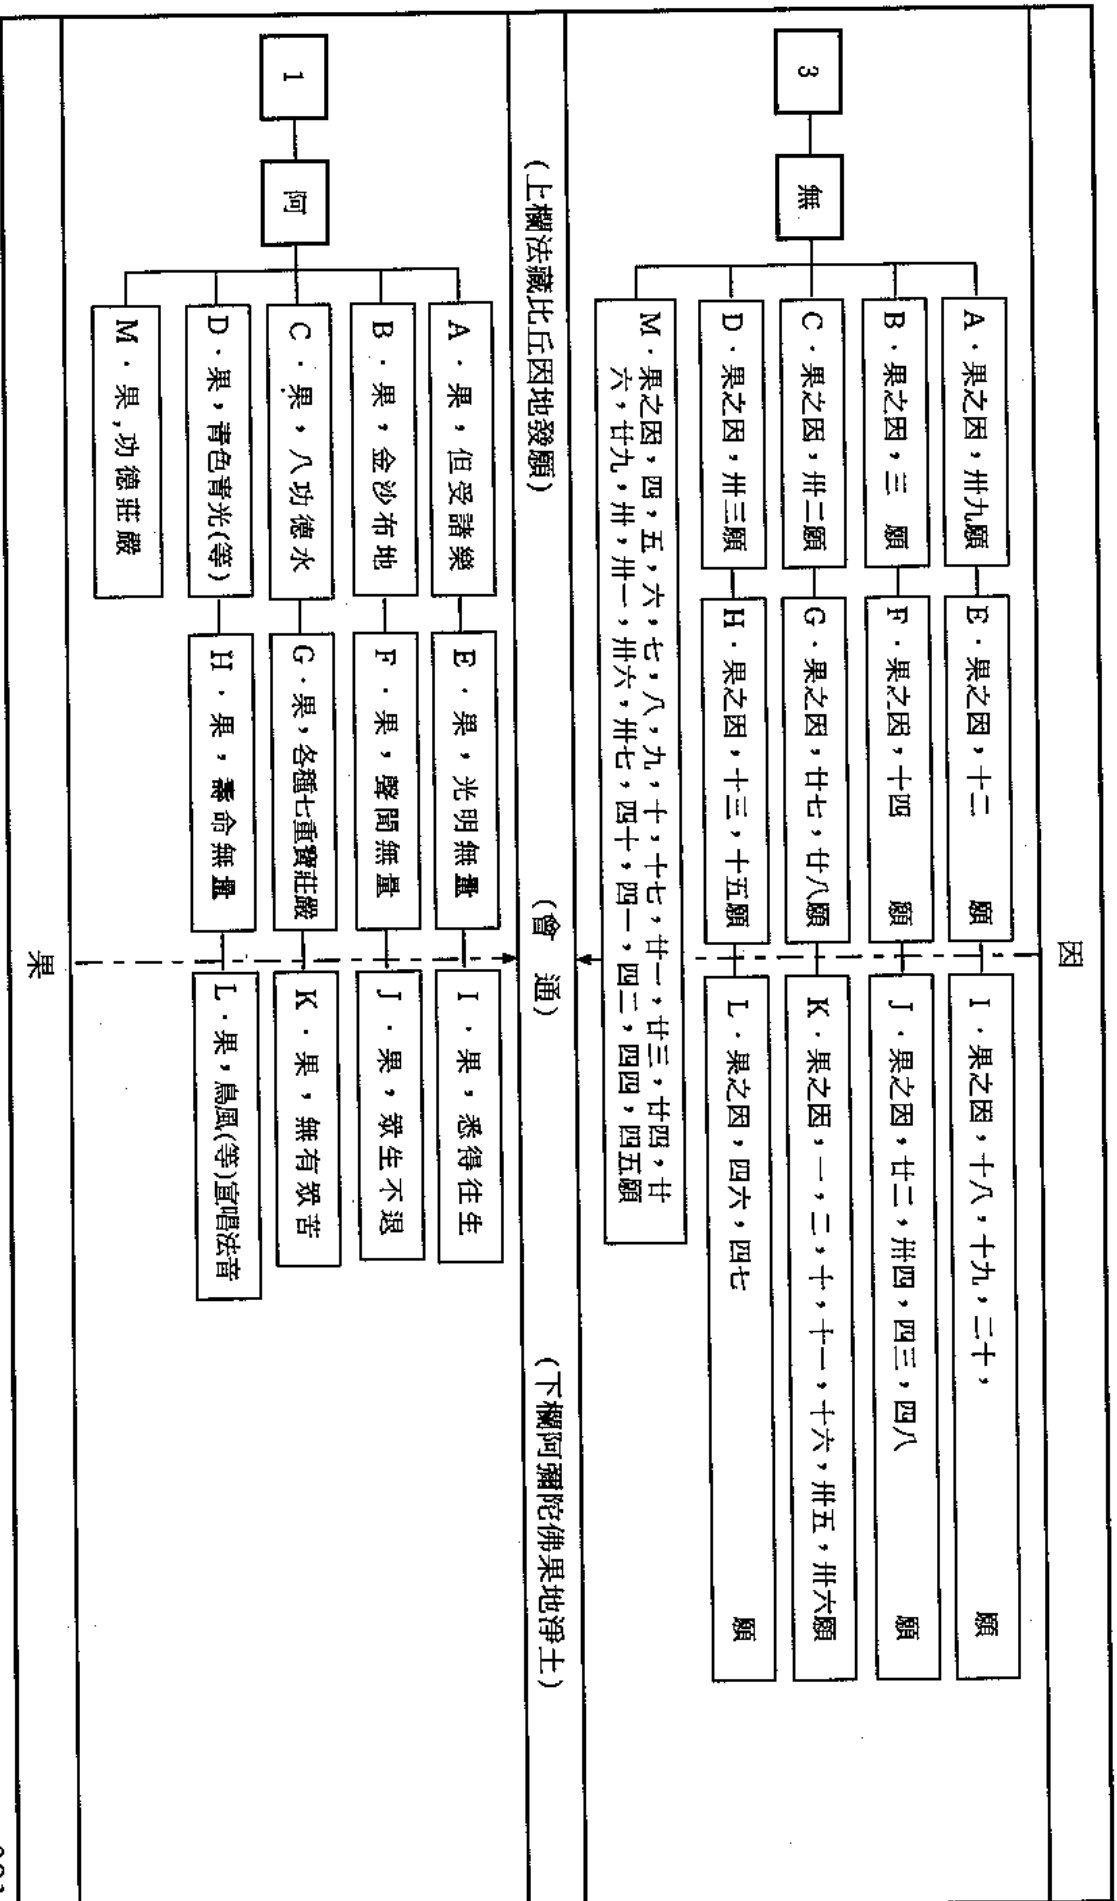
因

3

無

A・果之因，卅九願

B・果之因，三　願

C・果之因，卅二願

D・果之因，卅三願

M・果之因，四，五，六，七，八，九，十，十七，廿一，廿三，廿四，廿六，廿九，卅，卅一，卅六，卅七，四十，四一，四二，四四，四五願

E・果之因，十二　願

F・果之因，十四　願

G・果之因，廿七，廿八願

H・果之因，十三，十五願

I・果之因，十八，十九，二十，　願

J・果之因，廿二，卅四，四三，四八　願

K・果之因，一，二，十，十一，十六，卅五，卅六願

L・果之因，四六，四七　願

（上欄法藏比丘因地發願）

（會　通）

（下欄阿彌陀佛果地淨土）

1

阿

A・果，但受諸樂

B・果，金沙布地

C・果，八功德水

D・果，青色青光(等)

M・果，功德莊嚴

E・果，光明無量

F・果，壽聞無量

G・果，各種七重寶莊嚴

H・果，壽命無量

I・果，悉得往生

J・果，眾生不退

K・果，無有眾苦

L・果，鳥風(等)宣唱法音

果